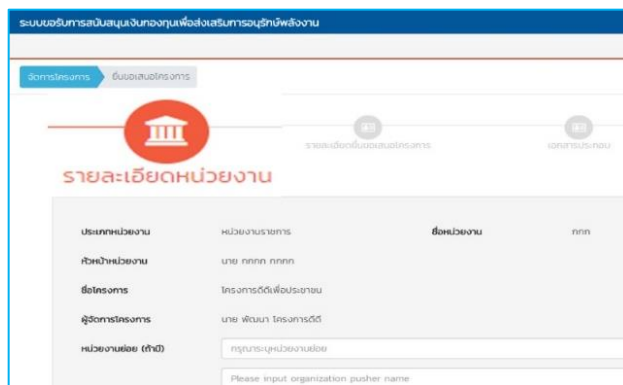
ระบบขอรับการสนับสนุนเงินกองทุนเพื่อส่งเสริมการอนุรักษ์พลังงาน

จัดการโครงการ ยื่นขอเสนอโครงการ

รายละเอียดหน่วยงาน

รายละเอียดยื่นขอเสนอโครงการ

เอกสารประกอบ

| | | | |
|---|---|---|---|
| ประเภทหน่วยงาน | หน่วยงานราชการ | ชื่อหน่วยงาน | กกก |
| หัวหน้าหน่วยงาน | นาย กกกก กกกก | | |
| ชื่อโครงการ | โครงการดีดีเพื่อประชาชน | | |
| ผู้จัดการโครงการ | นาย พัฒนา โครงการดีดี | | |
| หน่วยงานย่อย (ถ้ามี) | กรุณาระบุหน่วยงานย่อย | | |
| | Please input organization pusher name | | |